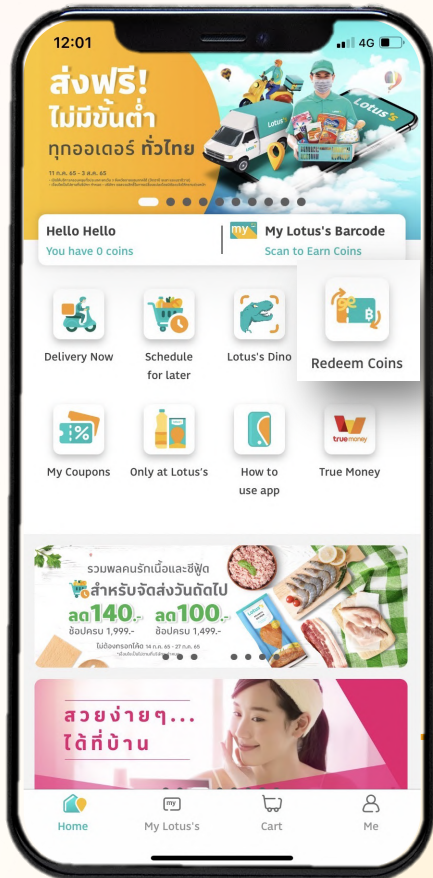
12:01
4G

ส่งฟรี!
ไม่มีขั้นต่ำ
ทุกออเดอร์ ทั่วไทย
11 ก.ค. 65 - 3 ส.ค. 65
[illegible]

Lotus's

Hello Hello
You have 0 coins

my
My Lotus's Barcode
Scan to Earn Coins

Delivery Now
Schedule for later
Lotus's Dino
Redeem Coins

My Coupons
Only at Lotus's
How to use app
true money
True Money

รวมพลคนรักเนื้อและซีฟู้ด
สำหรับจัดส่งวันถัดไป
ลด140.- ช้อปครบ 1,999.-
ลด100.- ช้อปครบ 1,499.-
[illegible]

สวยง่ายๆ...
ได้ที่บ้าน

Home
my
My Lotus's
Cart
Me